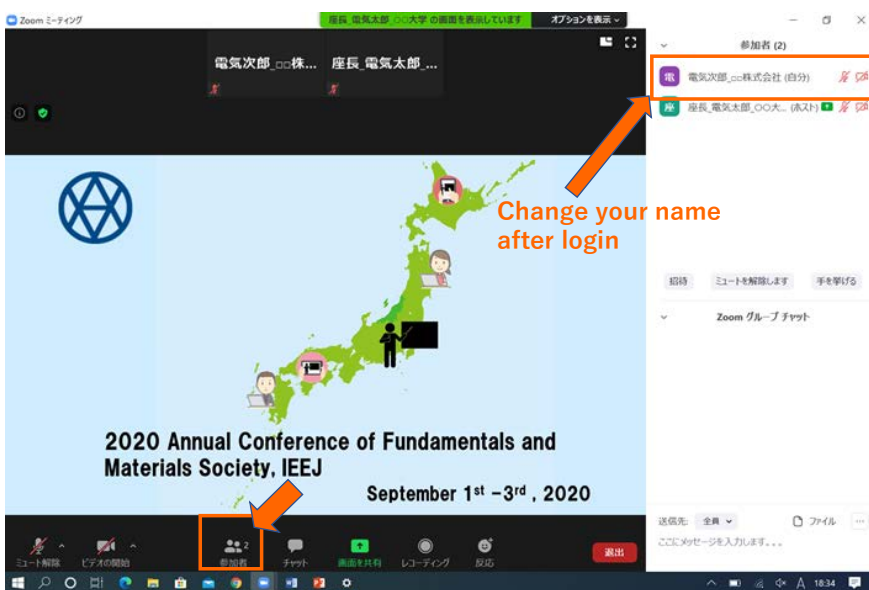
Zoom ミーティング

座長_電気太郎_○○大学 の画面を表示しています

オプションを表示

電気次郎_○○株...

座長_電気太郎_...

参加者 (2)

電 電気次郎_○○株式会社 (自分)

座 座長_電気太郎_○○大... (ホスト)

Change your name after login

招待

ミュートを解除します

手を挙げる

Zoom グループ チャット

2020 Annual Conference of Fundamentals and Materials Society, IEEJ

September 1$^{st}$ –3$^{rd}$ , 2020

ミュート解除

ビデオの開始

参加者 2

チャット

画面を共有

レコーディング

反応

退出

送信先: 全員

ファイル

ここにメッセージを入力します。。。

18:34